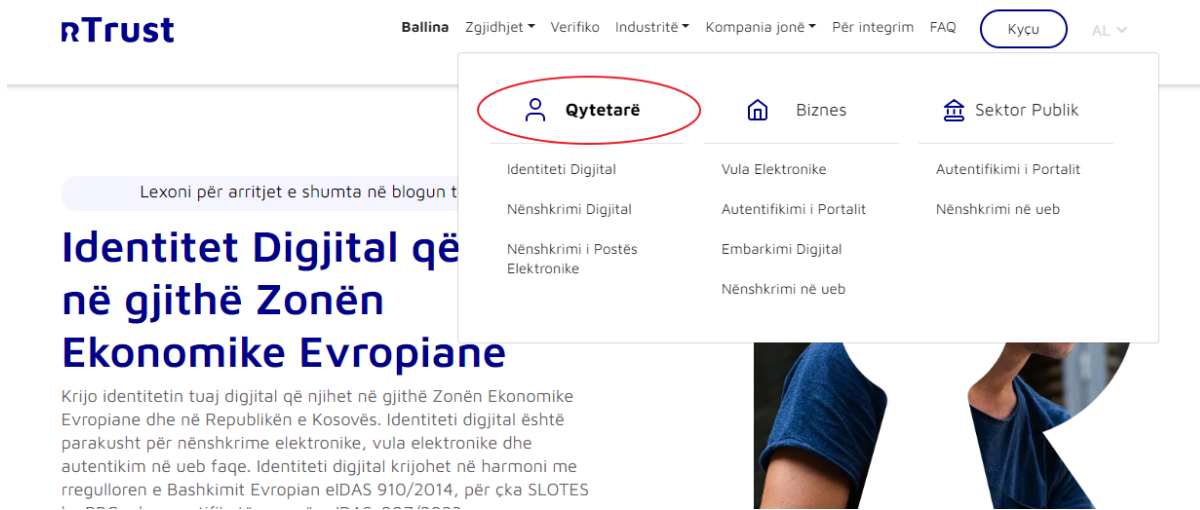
rTrust

Ballina Zgjidhjet Verifiko Industritë Kompania jonë Për integrim FAQ Kyçu AL

Qytetarë

Identiteti Digjital
Nënshkrimi Digjital
Nënshkrimi i Postës Elektronike

Biznes

Vula Elektronike
Autentifikimi i Portalit
Embarkimi Digjital
Nënshkrimi në ueb

Sektor Publik

Autentifikimi i Portalit
Nënshkrimi në ueb

Lexoni për arritjet e shumta në blogun t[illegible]

Identitet Digjital që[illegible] në gjithë Zonën Ekonomike Evropiane

Krijo identitetin tuaj digjital që njihet në gjithë Zonën Ekonomike Evropiane dhe në Republikën e Kosovës. Identiteti digjital është parakusht për nënshkrime elektronike, vula elektronike dhe autentikim në ueb faqe. Identiteti digjital krijohet në harmoni me rregulloren e Bashkimit Evropian eIDAS 910/2014, për çka SLOTES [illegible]